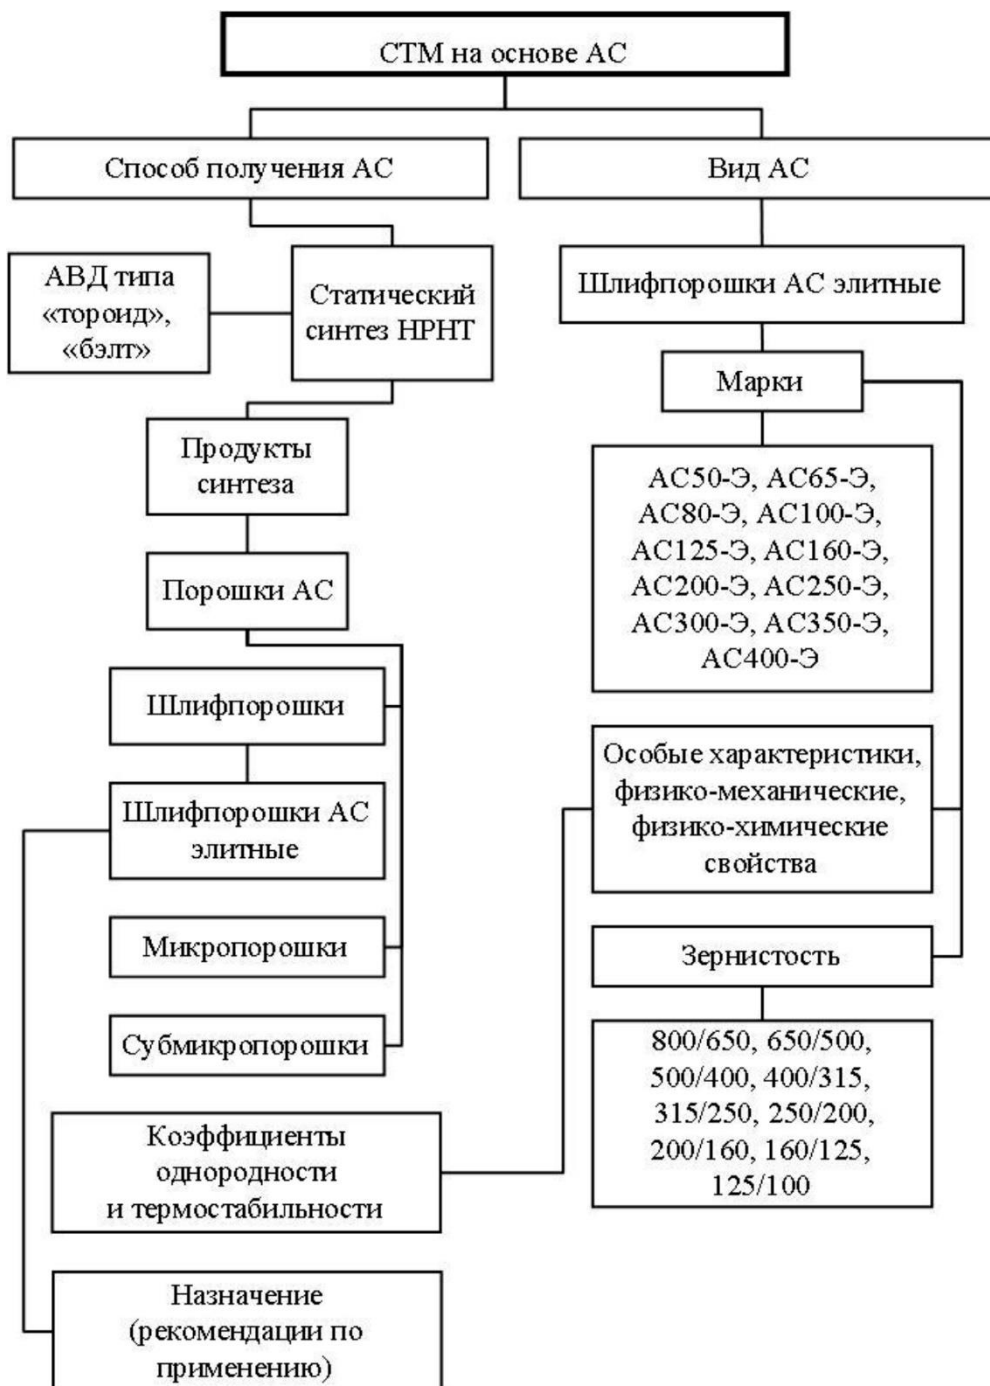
СТМ на основе АС

Способ получения АС

Вид АС

АВД типа «тороид», «бэлт»

Статический синтез НРНТ

Шлифпорошки АС элитные

Марки

Продукты синтеза

АС50-Э, АС65-Э, АС80-Э, АС100-Э, АС125-Э, АС160-Э, АС200-Э, АС250-Э, АС300-Э, АС350-Э, АС400-Э

Порошки АС

Шлифпорошки

Особые характеристики, физико-механические, физико-химические свойства

Шлифпорошки АС элитные

Микропорошки

Зернистость

Субмикропорошки

800/650, 650/500, 500/400, 400/315, 315/250, 250/200, 200/160, 160/125, 125/100

Коэффициенты однородности и термостабильности

Назначение (рекомендации по применению)